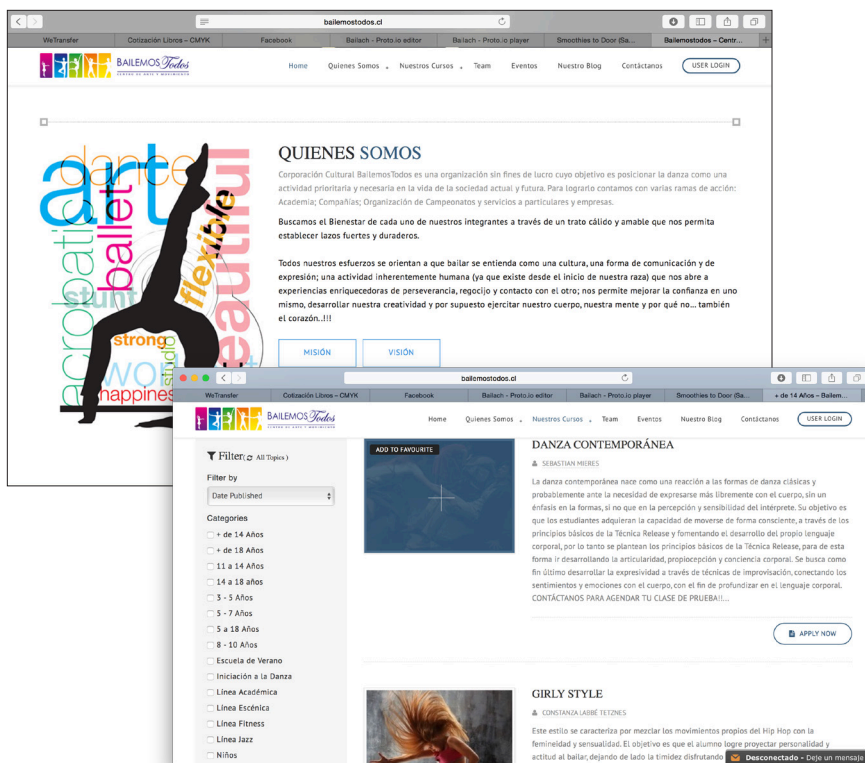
bailemostodos.cl

WeTransfer | Cotización Libros – CMYK | Facebook | Bailach - Proto.io editor | Bailach - Proto.io player | Smoothies to Door (Sa... | Bailemostodos – Centr...

BAILEMOS Todos
CENTRO DE ARTE Y MOVIMIENTO

Home | Quienes Somos | Nuestros Cursos | Team | Eventos | Nuestro Blog | Contáctanos | USER LOGIN

arte ballet acrobatic stunt strong studio work happiness flexible movement

QUIENES SOMOS

Corporación Cultural BailemosTodos es una organización sin fines de lucro cuyo objetivo es posicionar la danza como una actividad prioritaria y necesaria en la vida de la sociedad actual y futura. Para lograrlo contamos con varias ramas de acción: Academia; Compañías; Organización de Campeonatos y servicios a particulares y empresas.

Buscamos el Bienestar de cada uno de nuestros integrantes a través de un trato cálido y amable que nos permita establecer lazos fuertes y duraderos.

Todos nuestros esfuerzos se orientan a que bailar se entienda como una cultura, una forma de comunicación y de expresión; una actividad inherentemente humana (ya que existe desde el inicio de nuestra raza) que nos abre a experiencias enriquecedoras de perseverancia, regocijo y contacto con el otro; nos permite mejorar la confianza en uno mismo, desarrollar nuestra creatividad y por supuesto ejercitar nuestro cuerpo, nuestra mente y por qué no... también el corazón..!!!

MISIÓN | VISIÓN

bailemostodos.cl

WeTransfer | Cotización Libros – CMYK | Facebook | Bailach - Proto.io editor | Bailach - Proto.io player | Smoothies to Door (Sa... | + de 14 Años – Bailem...

BAILEMOS Todos
CENTRO DE ARTE Y MOVIMIENTO

Home | Quienes Somos | Nuestros Cursos | Team | Eventos | Nuestro Blog | Contáctanos | USER LOGIN

Filter (All Topics)
Filter by
Date Published
Categories
+ de 14 Años
+ de 18 Años
11 a 14 Años
14 a 18 años
3 - 5 Años
5 - 7 Años
5 a 18 Años
8 - 10 Años
Escuela de Verano
Iniciación a la Danza
Línea Académica
Línea Escénica
Línea Fitness
Línea Jazz
Niños

ADD TO FAVOURITE

DANZA CONTEMPORÁNEA
SEBASTIAN MIERES
La danza contemporánea nace como una reacción a las formas de danza clásicas y probablemente ante la necesidad de expresarse más libremente con el cuerpo, sin un énfasis en la formas, si no que en la percepción y sensibilidad del intérprete. Su objetivo es que los estudiantes adquieran la capacidad de moverse de forma consciente, a través de los principios básicos de la Técnica Release y fomentando el desarrollo del propio lenguaje corporal, por lo tanto se plantean los principios básicos de la Técnica Release, para de esta forma ir desarrollando la articularidad, propiocepción y conciencia corporal. Se busca como fin último desarrollar la expresividad a través de técnicas de improvisación, conectando los sentimientos y emociones con el cuerpo, con el fin de profundizar en el lenguaje corporal. CONTÁCTANOS PARA AGENDAR TU CLASE DE PRUEBA!!...

APPLY NOW

GIRLY STYLE
CONSTANZA LABBÉ TETZNES
Este estilo se caracteriza por mezclar los movimientos propios del Hip Hop con la femineidad y sensualidad. El objetivo es que el alumno logre proyectar personalidad y actitud al bailar, dejando de lado la timidez disfrutando

Desconectado - Deje un mensaje